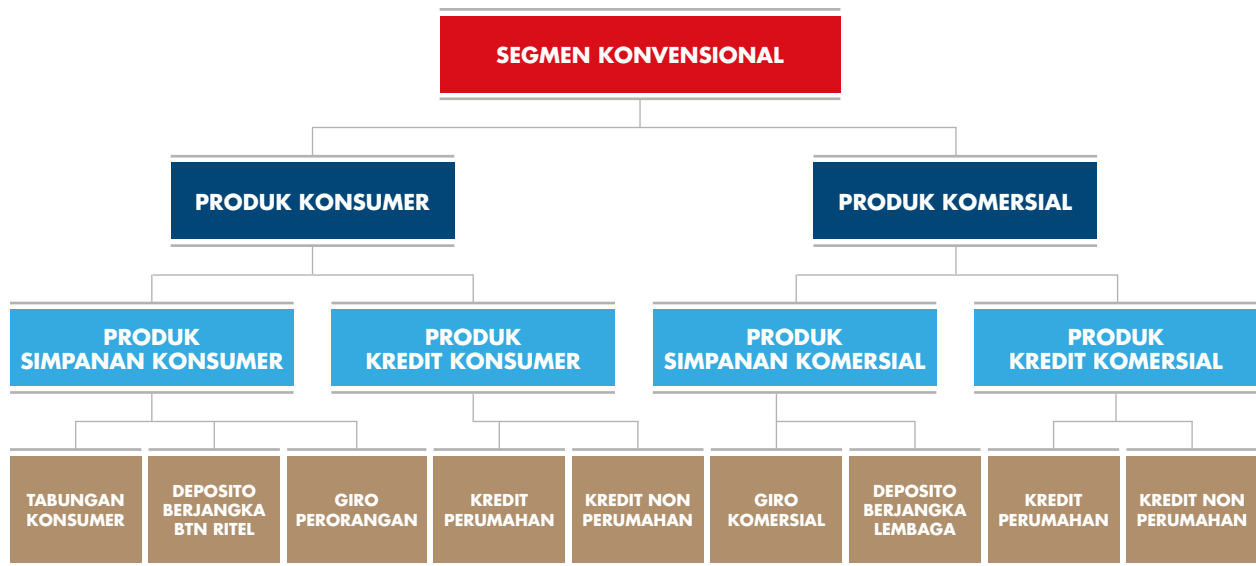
SEGMEN KONVENSIONAL

PRODUK KONSUMER

PRODUK KOMERSIAL

PRODUK SIMPANAN KONSUMER

PRODUK KREDIT KONSUMER

PRODUK SIMPANAN KOMERSIAL

PRODUK KREDIT KOMERSIAL

TABUNGAN KONSUMER

DEPOSITO BERJANGKA BTN RITEL

GIRO PERORANGAN

KREDIT PERUMAHAN

KREDIT NON PERUMAHAN

GIRO KOMERSIAL

DEPOSITO BERJANGKA LEMBAGA

KREDIT PERUMAHAN

KREDIT NON PERUMAHAN